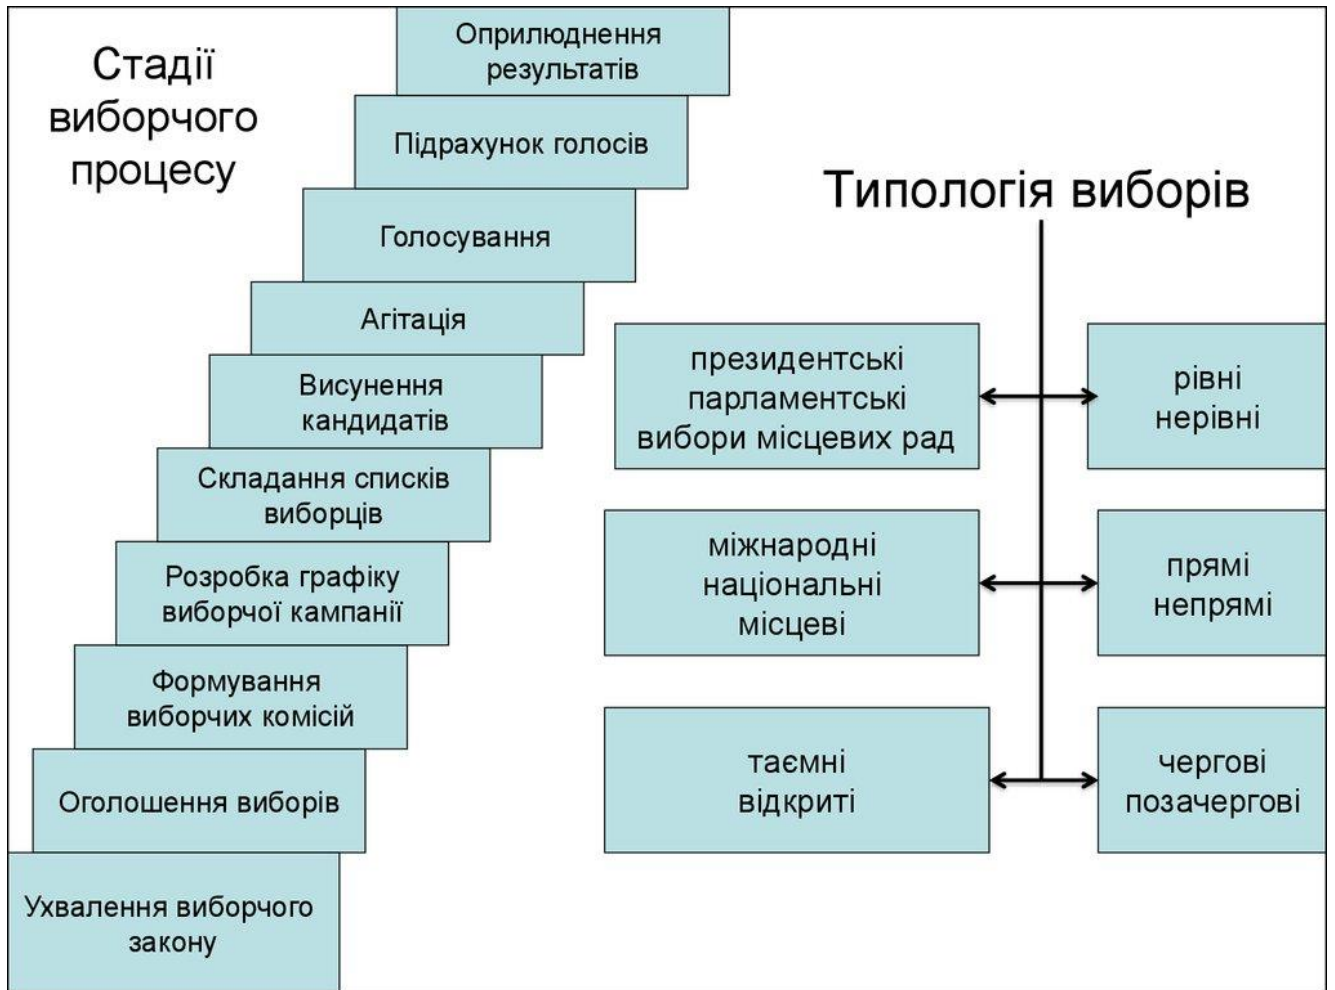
Стадії виборчого процесу

Оприлюднення результатів

Підрахунок голосів

Голосування

Агітація

Висунення кандидатів

Складання списків виборців

Розробка графіку виборчої кампанії

Формування виборчих комісій

Оголошення виборів

Ухвалення виборчого закону

Типологія виборів

президентські
парламентські
вибори місцевих рад

рівні
нерівні

міжнародні
національні
місцеві

прямі
непрямі

таємні
відкриті

чергові
позачергові